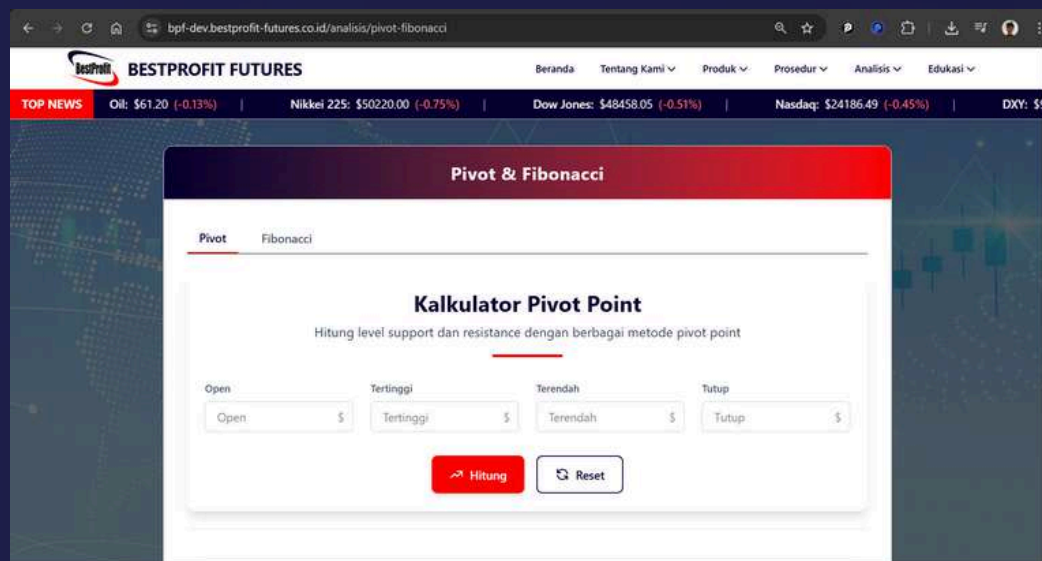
bpf-dev.bestprofit-futures.co.id/analisis/pivot-fibonacci

BestProfit BESTPROFIT FUTURES

Beranda Tentang Kami Produk Prosedur Analisis Edukasi

TOP NEWS Oil: $61.20 (-0.13%) | Nikkei 225: $50220.00 (-0.75%) | Dow Jones: $48458.05 (-0.51%) | Nasdaq: $24186.49 (-0.45%) | DXY: $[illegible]

Pivot & Fibonacci

Pivot Fibonacci

Kalkulator Pivot Point

Hitung level support dan resistance dengan berbagai metode pivot point

Open
Open $

Tertinggi
Tertinggi $

Terendah
Terendah $

Tutup
Tutup $

Hitung Reset